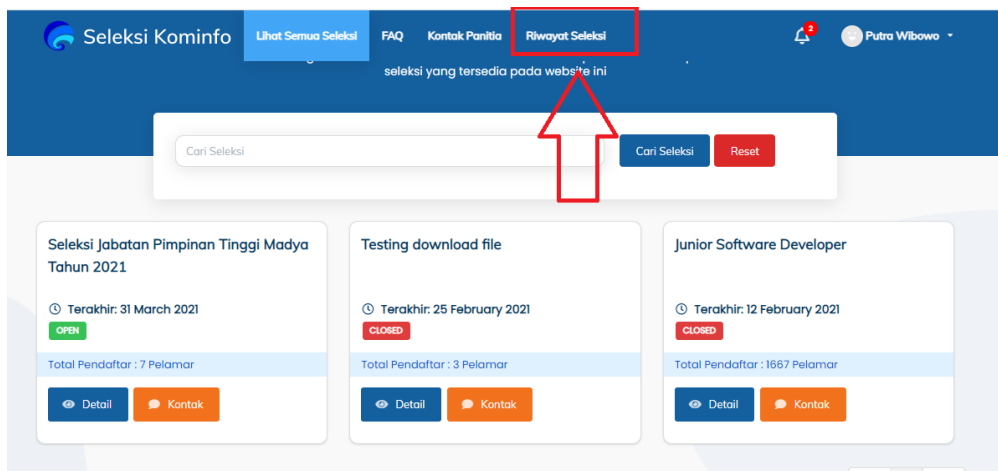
Seleksi Kominfo

Lihat Semua Seleksi FAQ Kontak Panitia Riwayat Seleksi

2

Putra Wibowo

seleksi yang tersedia pada website ini

Cari Seleksi

Cari Seleksi Reset

Seleksi Jabatan Pimpinan Tinggi Madya Tahun 2021

Terakhir: 31 March 2021

OPEN

Total Pendaftar : 7 Pelamar

Detail Kontak

Testing download file

Terakhir: 25 February 2021

CLOSED

Total Pendaftar : 3 Pelamar

Detail Kontak

Junior Software Developer

Terakhir: 12 February 2021

CLOSED

Total Pendaftar : 1667 Pelamar

Detail Kontak